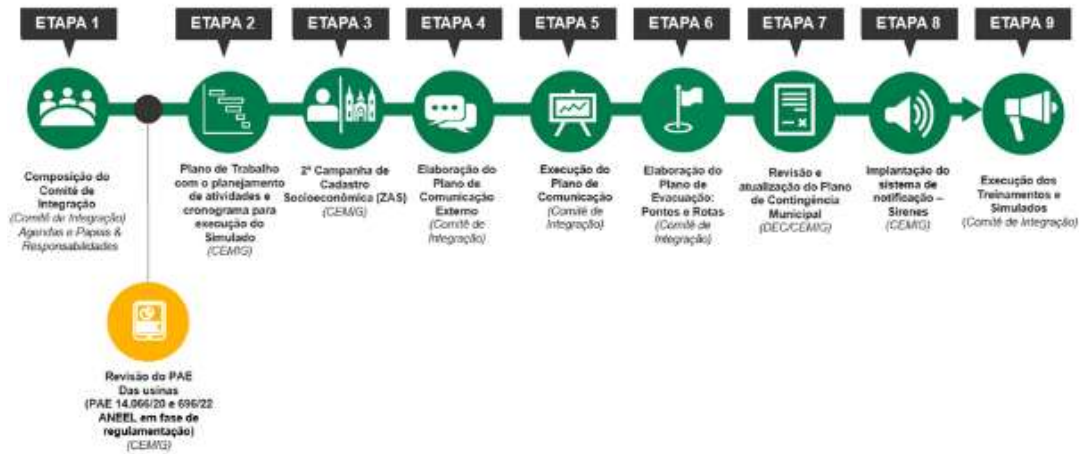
ETAPA 1

Composição do Comitê de Integração
(Comitê de Integração)
Agendas e Papeis & Responsabilidades

ETAPA 2

Plano de Trabalho com o planejamento de atividades e cronograma para execução do Simulado
(CEMIG)

ETAPA 3

2ª Campanha de Cadastro Socioeconômico (ZAS)
(CEMIG)

ETAPA 4

Elaboração do Plano de Comunicação Externo
(Comitê de Integração)

ETAPA 5

Execução do Plano de Comunicação
(Comitê de Integração)

ETAPA 6

Elaboração do Plano de Evacuação: Pontos e Rotas
(Comitê de Integração)

ETAPA 7

Revisão e atualização do Plano de Contingência Municipal
(DEC/CEMIG)

ETAPA 8

Implantação do sistema de notificação – Sirenes
(CEMIG)

ETAPA 9

Execução dos Treinamentos e Simulados
(Comitê de Integração)

Revisão do PAE Das usinas
(PAE 14.066/20 e 696/22 ANEEL em fase de regulamentação)
(CEMIG)